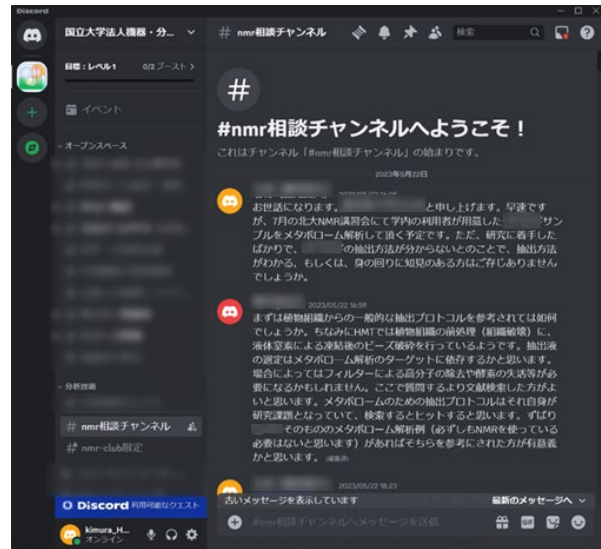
Discord

国立大学法人機器・分...

目標：レベル1　0/2 ブースト >

イベント

オープンスペース

分析技術

# nmr相談チャンネル

# nmr-club限定

Discord 利用可能なクエスト

kimura_H...
オンライン

# nmr相談チャンネル

検索

#

#nmr相談チャンネルへようこそ！

これはチャンネル「#nmr相談チャンネル」の始まりです。

2023年5月22日

お世話になります。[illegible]と申し上げます。早速ですが、7月の北大NMR講習会にて学内の利用者が用意した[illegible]サンプルをメタボローム解析して頂く予定です。ただ、研究に着手したばかりで、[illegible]の抽出方法が分からないとのことで、抽出方法がわかる、もしくは、身の回りに知見のある方はご存じありませんでしょうか。

2023/05/22 16:59

まずは植物組織からの一般的な抽出プロトコルを参考されては如何でしょうか。ちなみにHMTでは植物組織の前処理（組織破壊）に、液体窒素による凍結後のビーズ破砕を行っているようです。抽出液の選定はメタボローム解析のターゲットに依存するかと思います。場合によってはフィルターによる高分子の除去や酵素の失活等が必要になるかもしれません。ここで質問するより文献検索した方がよいと思います。メタボロームのための抽出プロトコルはそれ自身が研究課題となっていて、検索するとヒットすると思います。ずばり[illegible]そのもののメタボローム解析例（必ずしもNMRを使っている必要はないと思います）があればそちらを参考にされた方が有益かと思います。(編集済)

2023/05/22 18:23

古いメッセージを表示しています

最新のメッセージへ

#nmr相談チャンネルへメッセージを送信